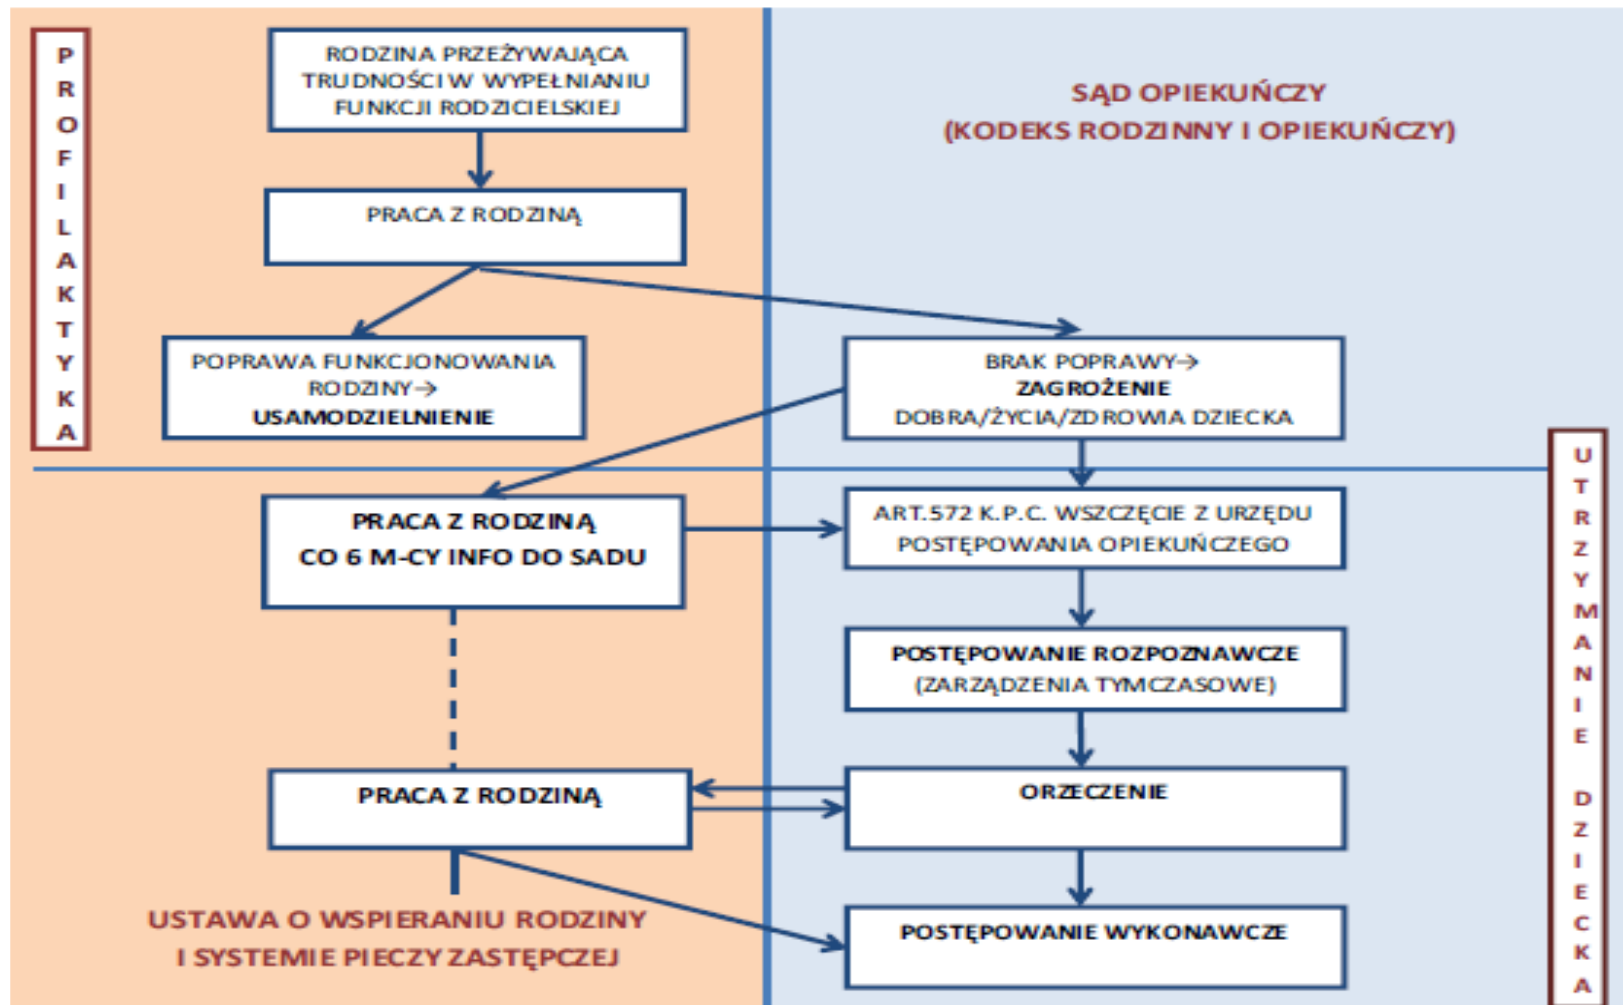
PROFILAKTYKA

RODZINA PRZEŻYWAJĄCA TRUDNOŚCI W WYPEŁNIANIU FUNKCJI RODZICIELSKIEJ

SĄD OPIEKUŃCZY
(KODEKS RODZINNY I OPIEKUŃCZY)

PRACA Z RODZINĄ

POPRAWA FUNKCJONOWANIA RODZINY→ USAMODZIELNIENIE

BRAK POPRAWY→ ZAGROŻENIE DOBRA/ŻYCIA/ZDROWIA DZIECKA

UTRZYMANIE DZIECKA

PRACA Z RODZINĄ
CO 6 M-CY INFO DO SADU

ART.572 K.P.C. WSZCZĘCIE Z URZĘDU POSTĘPOWANIA OPIEKUŃCZEGO

POSTĘPOWANIE ROZPOZNAWCZE
(ZARZĄDZENIA TYMCZASOWE)

PRACA Z RODZINĄ

ORZECZENIE

USTAWA O WSPIERANIU RODZINY I SYSTEMIE PIECZY ZASTĘPCZEJ

POSTĘPOWANIE WYKONAWCZE